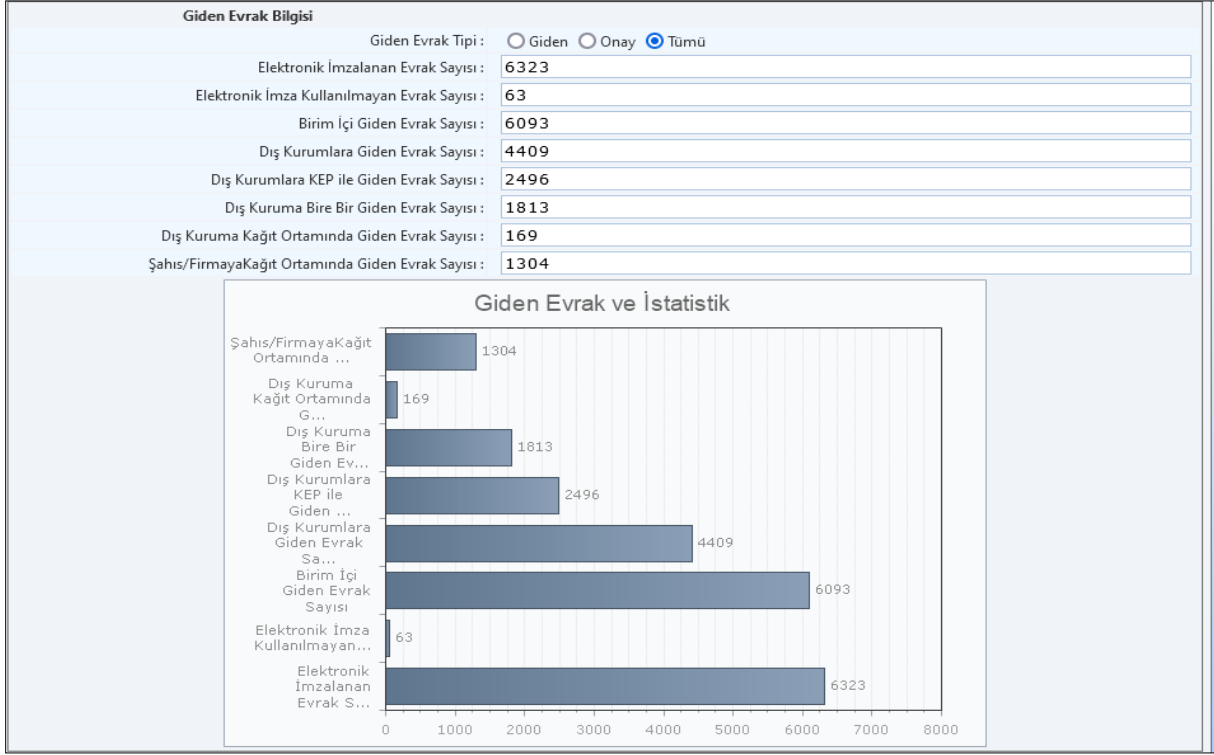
Giden Evrak Bilgisi

Giden Evrak Tipi : Giden Onay Tümü

Elektronik İmzalanan Evrak Sayısı : 6323

Elektronik İmza Kullanılmayan Evrak Sayısı : 63

Birim İçi Giden Evrak Sayısı : 6093

Dış Kurumlara Giden Evrak Sayısı : 4409

Dış Kurumlara KEP ile Giden Evrak Sayısı : 2496

Dış Kuruma Bire Bir Giden Evrak Sayısı : 1813

Dış Kuruma Kağıt Ortamında Giden Evrak Sayısı : 169

Şahıs/FirmayaKağıt Ortamında Giden Evrak Sayısı : 1304

Giden Evrak ve İstatistik

Şahıs/FirmayaKağıt Ortamında ... 1304
Dış Kuruma Kağıt Ortamında G... 169
Dış Kuruma Bire Bir Giden Ev... 1813
Dış Kurumlara KEP ile Giden ... 2496
Dış Kurumlara Giden Evrak Sa... 4409
Birim İçi Giden Evrak Sayısı 6093
Elektronik İmza Kullanılmayan... 63
Elektronik İmzalanan Evrak S... 6323

0 1000 2000 3000 4000 5000 6000 7000 8000